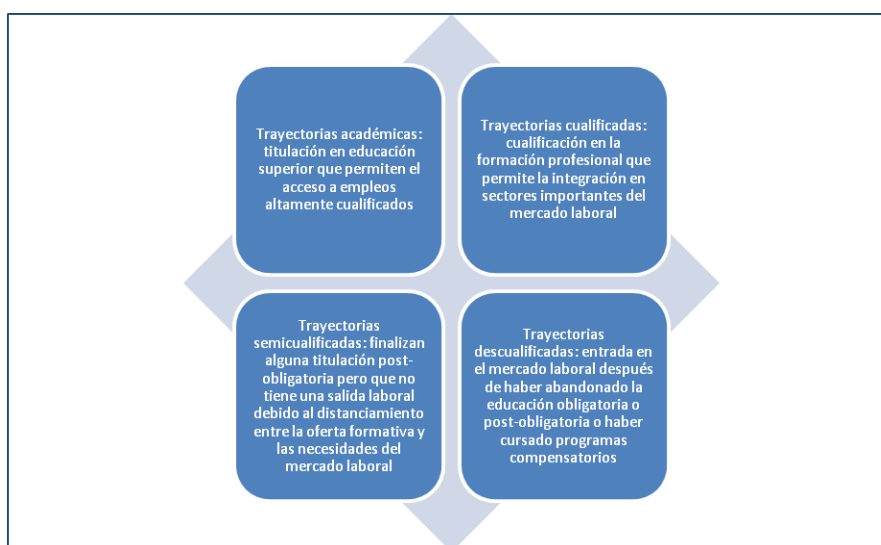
Trayectorias académicas: titulación en educación superior que permiten el acceso a empleos altamente cualificados

Trayectorias cualificadas: cualificación en la formación profesional que permite la integración en sectores importantes del mercado laboral

Trayectorias semicualificadas: finalizan alguna titulación post-obligatoria pero que no tiene una salida laboral debido al distanciamiento entre la oferta formativa y las necesidades del mercado laboral

Trayectorias descualificadas: entrada en el mercado laboral después de haber abandonado la educación obligatoria o post-obligatoria o haber cursado programas compensatorios